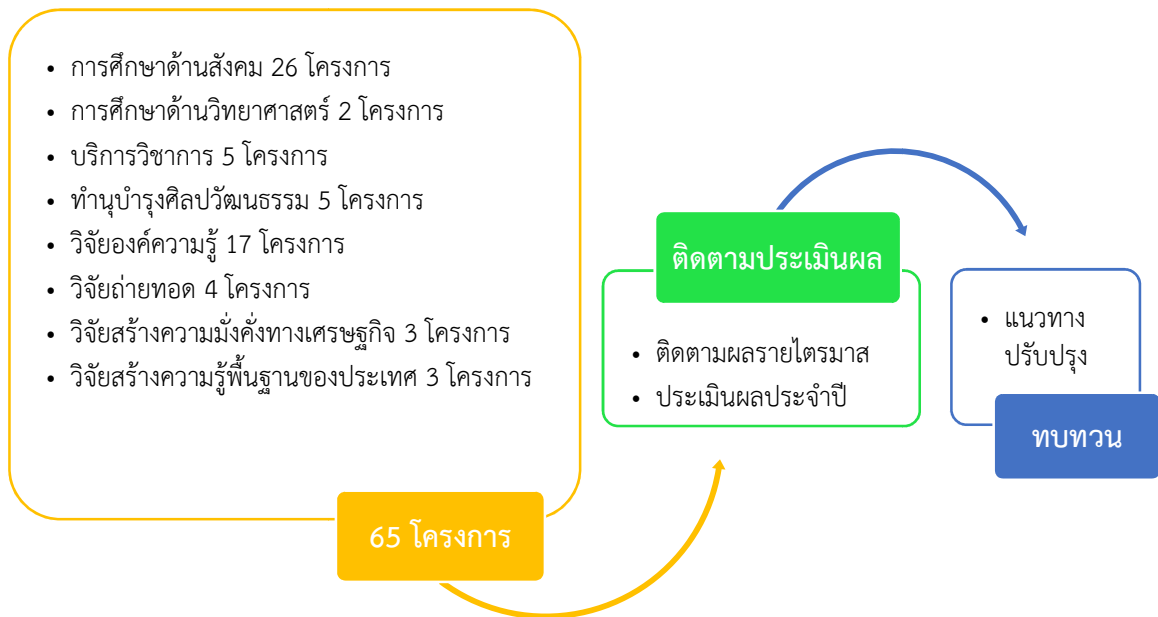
- การศึกษาด้านสังคม 26 โครงการ
- การศึกษาด้านวิทยาศาสตร์ 2 โครงการ
- บริการวิชาการ 5 โครงการ
- ทำนุบำรุงศิลปวัฒนธรรม 5 โครงการ
- วิจัยองค์ความรู้ 17 โครงการ
- วิจัยถ่ายทอด 4 โครงการ
- วิจัยสร้างความมั่งคั่งทางเศรษฐกิจ 3 โครงการ
- วิจัยสร้างความรู้พื้นฐานของประเทศ 3 โครงการ

65 โครงการ

ติดตามประเมินผล

- ติดตามผลรายไตรมาส
- ประเมินผลประจำปี

- แนวทางปรับปรุง

ทบทวน